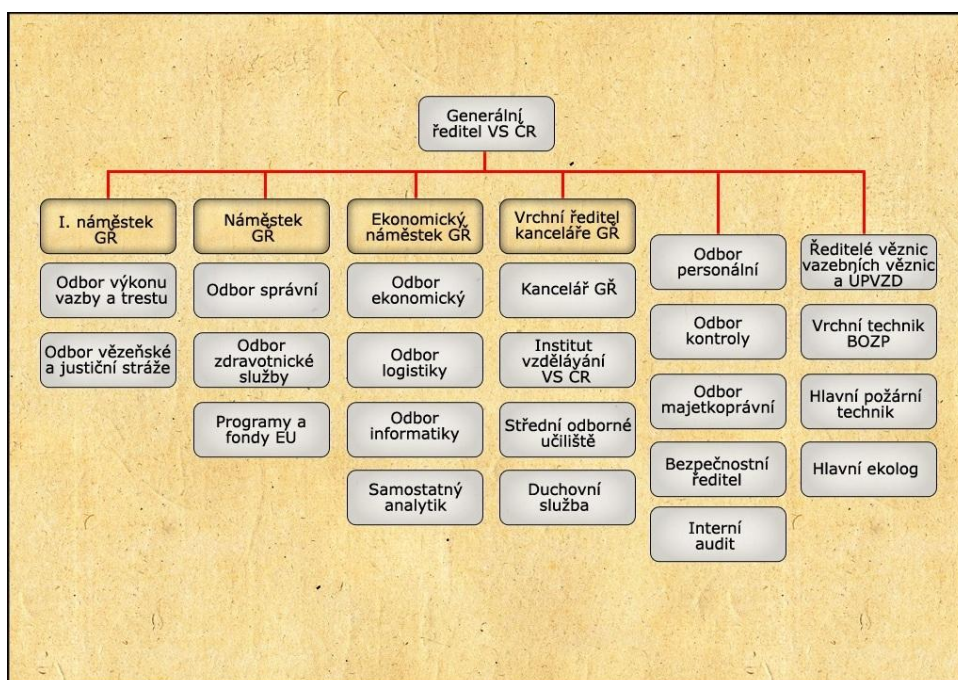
Generální ředitel VS ČR

I. náměstek GŘ

Odbor výkonu vazby a trestu

Odbor vězeňské a justiční stráže

Náměstek GŘ

Odbor správní

Odbor zdravotnické služby

Programy a fondy EU

Ekonomický náměstek GŘ

Odbor ekonomický

Odbor logistiky

Odbor informatiky

Samostatný analytik

Vrchní ředitel kanceláře GŘ

Kancelář GŘ

Institut vzdělávání VS ČR

Střední odborné učiliště

Duchovní služba

Odbor personální

Odbor kontroly

Odbor majetkoprávní

Bezpečnostní ředitel

Interní audit

Ředitelé věznic vazebních věznic a UPVZD

Vrchní technik BOZP

Hlavní požární technik

Hlavní ekolog